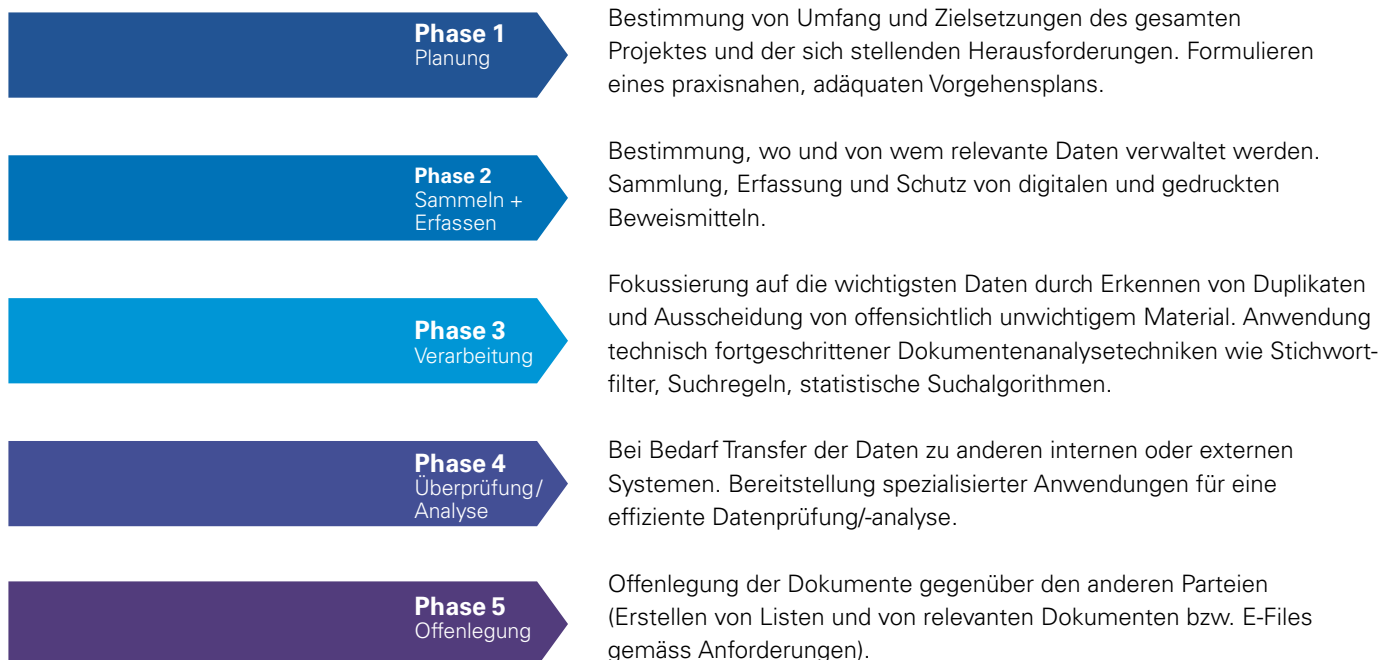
Phase 1
Planung

Bestimmung von Umfang und Zielsetzungen des gesamten Projektes und der sich stellenden Herausforderungen. Formulieren eines praxisnahen, adäquaten Vorgehensplans.

Phase 2
Sammeln + Erfassen

Bestimmung, wo und von wem relevante Daten verwaltet werden. Sammlung, Erfassung und Schutz von digitalen und gedruckten Beweismitteln.

Phase 3
Verarbeitung

Fokussierung auf die wichtigsten Daten durch Erkennen von Duplikaten und Ausscheidung von offensichtlich unwichtigem Material. Anwendung technisch fortgeschrittener Dokumentenanalysetechniken wie Stichwortfilter, Suchregeln, statistische Suchalgorithmen.

Phase 4
Überprüfung/ Analyse

Bei Bedarf Transfer der Daten zu anderen internen oder externen Systemen. Bereitstellung spezialisierter Anwendungen für eine effiziente Datenprüfung/-analyse.

Phase 5
Offenlegung

Offenlegung der Dokumente gegenüber den anderen Parteien (Erstellen von Listen und von relevanten Dokumenten bzw. E-Files gemäss Anforderungen).